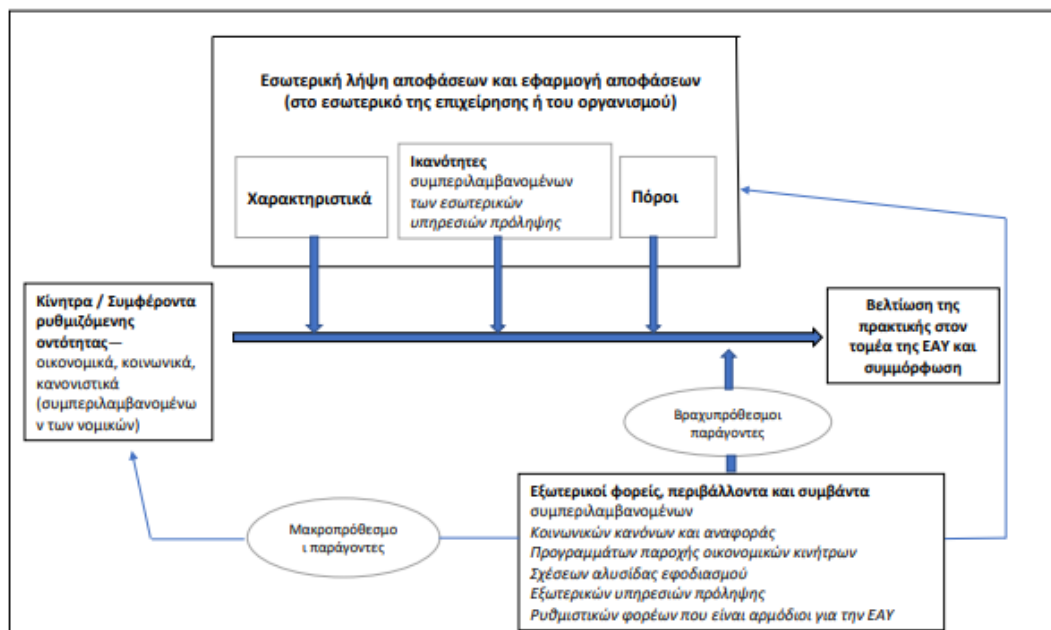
**Εσωτερική λήψη αποφάσεων και εφαρμογή αποφάσεων (στο εσωτερικό της επιχείρησης ή του οργανισμού)**

**Χαρακτηριστικά**

**Ικανότητες** συμπεριλαμβανομένων *των εσωτερικών υπηρεσιών πρόληψης*

**Πόροι**

**Κίνητρα / Συμφέροντα ρυθμιζόμενης οντότητας**— οικονομικά, κοινωνικά, κανονιστικά (συμπεριλαμβανομένω ν των νομικών)

**Βελτίωση της πρακτικής στον τομέα της ΕΑΥ και συμμόρφωση**

Βραχυπρόθεσμοι παράγοντες

Μακροπρόθεσμο ι παράγοντες

**Εξωτερικοί φορείς, περιβάλλοντα και συμβάντα** συμπεριλαμβανομένων
*Κοινωνικών κανόνων και αναφοράς*
*Προγραμμάτων παροχής οικονομικών κινήτρων*
*Σχέσεων αλυσίδας εφοδιασμού*
*Εξωτερικών υπηρεσιών πρόληψης*
*Ρυθμιστικών φορέων που είναι αρμόδιοι για την ΕΑΥ*